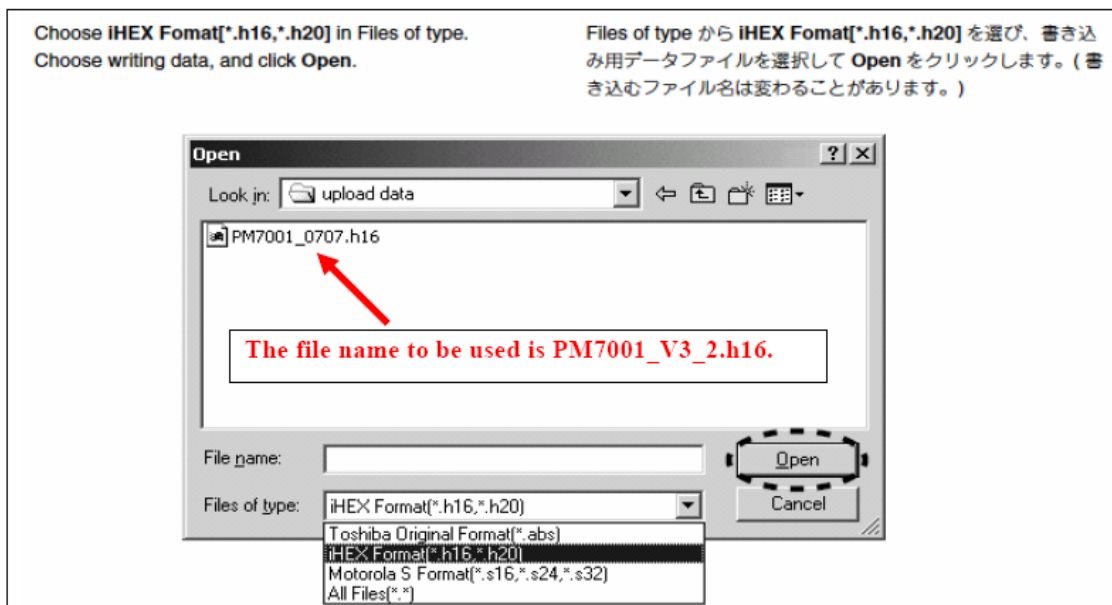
Choose **iHEX Fomat[*.h16,*.h20]** in Files of type. Choose writing data, and click **Open**.

Files of type から **iHEX Fomat[*.h16,*.h20]** を選び、書き込み用データファイルを選択して **Open** をクリックします。( 書き込むファイル名は変わることがあります。)

Open

?

Look in: upload data

PM7001_0707.h16

The file name to be used is PM7001_V3_2.h16.

File name:

Open

Files of type: iHEX Format(*.h16,*.h20)

Cancel

Toshiba Original Format(*.abs)
iHEX Format(*.h16,*.h20)
Motorola S Format(*.s16,*.s24,*.s32)
All Files(*.*)